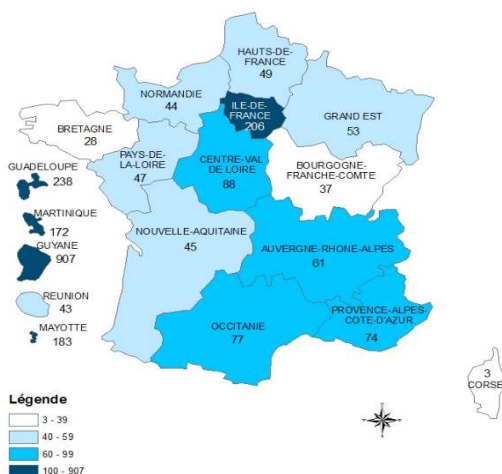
HAUTS-DE-FRANCE
49

NORMANDIE
44

ILE-DE-FRANCE
206

GRAND EST
53

BRETAGNE
28

PAYS-DE-LA-LOIRE
47

CENTRE-VAL DE LOIRE
88

BOURGOGNE-FRANCHE-COMTE
37

GUADELOUPE
238

MARTINIQUE
172

GUYANE
907

NOUVELLE-AQUITAINE
45

AUVERGNE-RHONE-ALPES
61

REUNION
43

MAYOTTE
183

OCCITANIE
77

PROVENCE-ALPES-COTE-D'AZUR
74

3
CORSE

Légende
3 - 39
40 - 59
60 - 99
100 - 907